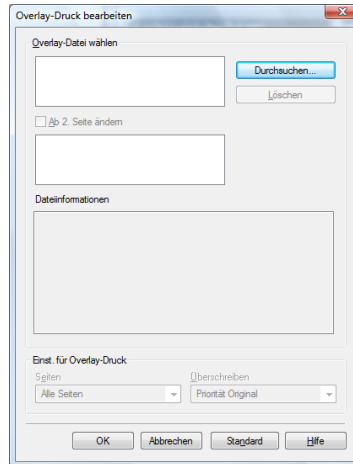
Overlay-Druck bearbeiten

Overlay-Datei wählen

Durchsuchen...

Löschen

Ab 2. Seite ändern

Dateiinformationen

Einst. für Overlay-Druck

Seiten

Alle Seiten

Überschreiben

Priorität Original

OK

Abbrechen

Standard

Hilfe